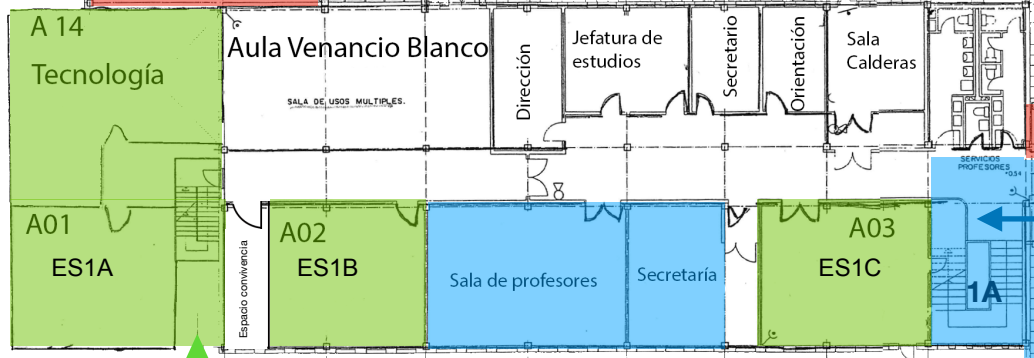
A 14
Tecnología

Aula Venancio Blanco

SALA DE USOS MULTIPLES.

Dirección

Jefatura de estudios

Secretario

Orientación

Sala Calderas

SERVICIOS PROFESORES

A01
ES1A

Espacio convivencia

A02
ES1B

Sala de profesores

Secretaría

A03
ES1C

1A